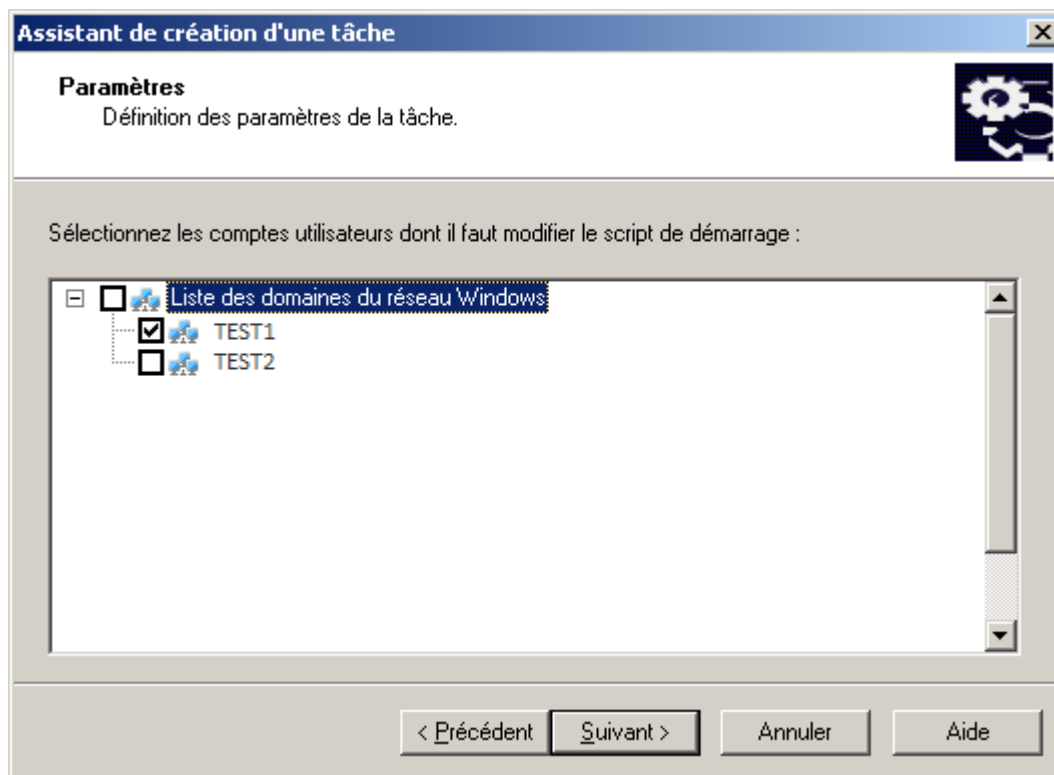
Assistant de création d'une tâche

Paramètres
Définition des paramètres de la tâche.

Sélectionnez les comptes utilisateurs dont il faut modifier le script de démarrage :

Liste des domaines du réseau Windows
TEST1
TEST2

< Précédent | Suivant > | Annuler | Aide